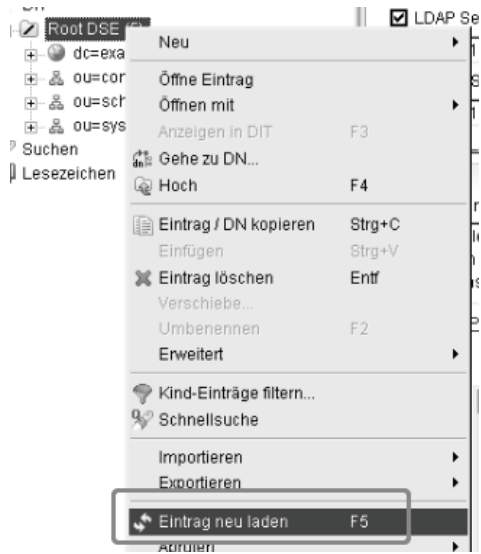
Root DSE
dc=exa
ou=cor
ou=sch
ou=sys
Suchen
Lesezeichen

LDAP Se

Neu
Öffne Eintrag
Öffnen mit
Anzeigen in DIT F3
Gehe zu DN...
Hoch F4
Eintrag / DN kopieren Strg+C
Einfügen Strg+V
Eintrag löschen Entf
Verschiebe...
Umbenennen F2
Erweitert
Kind-Einträge filtern...
Schnellsuche
Importieren
Exportieren
Eintrag neu laden F5
Abrufen